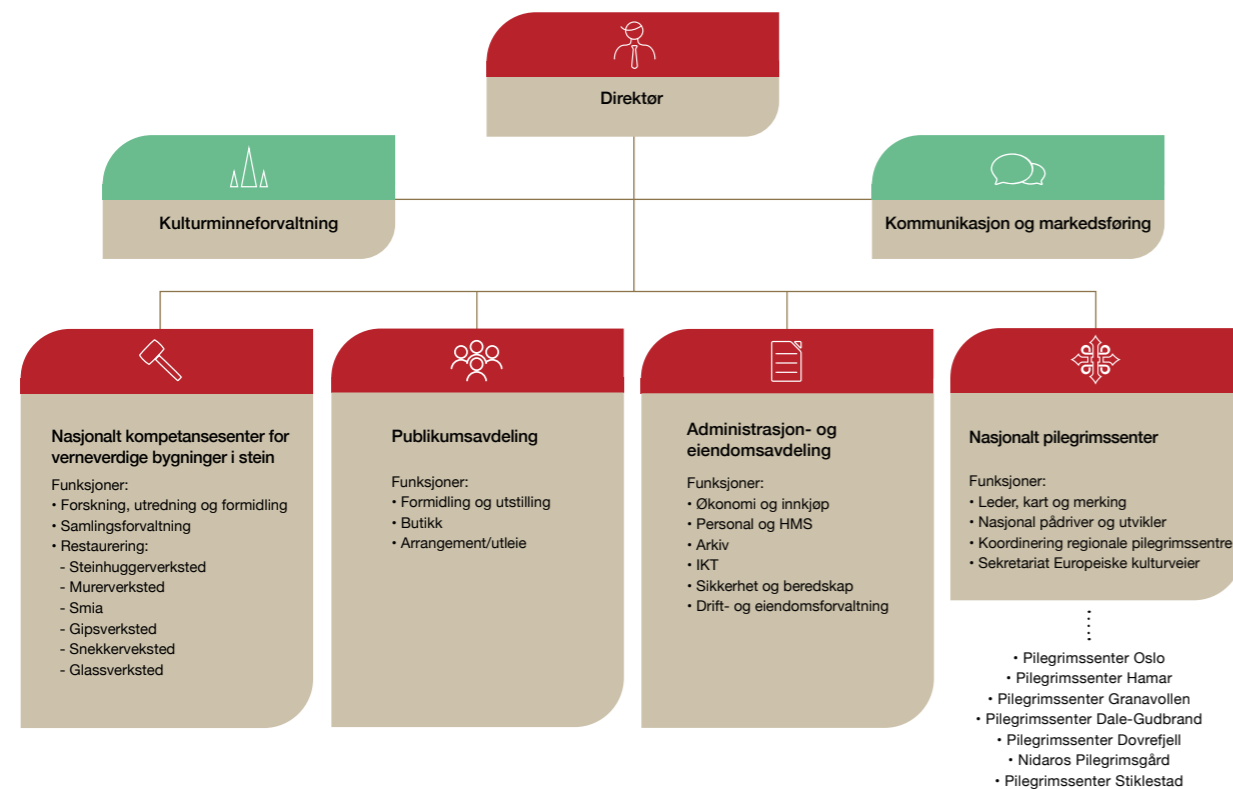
Direktør

Kulturminneforvaltning

Kommunikasjon og markedsføring

Nasjonalt kompetansesenter for verneverdige bygninger i stein

Funksjoner:
• Forskning, utredning og formidling
• Samlingsforvaltning
• Restaurering:
- Steinhuggerverksted
- Murerverksted
- Smia
- Gipsverksted
- Snekkerveksted
- Glassverksted

Publikumsavdeling

Funksjoner:
• Formidling og utstilling
• Butikk
• Arrangement/utleie

Administrasjon- og eiendomsavdeling

Funksjoner:
• Økonomi og innkjøp
• Personal og HMS
• Arkiv
• IKT
• Sikkerhet og beredskap
• Drift- og eiendomsforvaltning

Nasjonalt pilegrimssenter

Funksjoner:
• Leder, kart og merking
• Nasjonal pådriver og utvikler
• Koordinering regionale pilegrimssentre
• Sekretariat Europeiske kulturveier

• Pilegrimssenter Oslo
• Pilegrimssenter Hamar
• Pilegrimssenter Granavollen
• Pilegrimssenter Dale-Gudbrand
• Pilegrimssenter Dovrefjell
• Nidaros Pilegrimsgård
• Pilegrimssenter Stiklestad